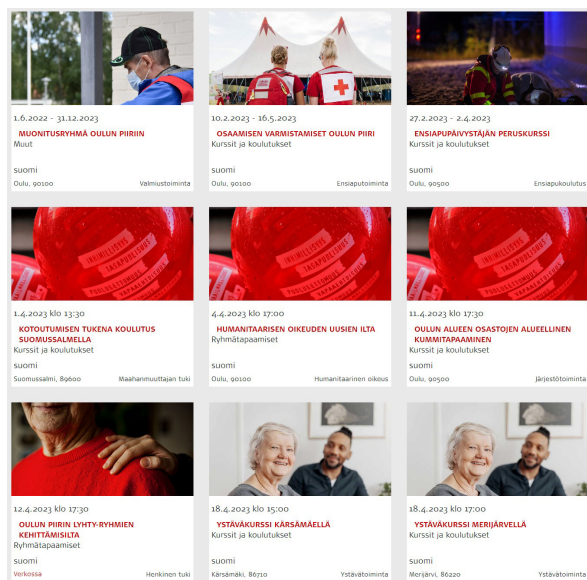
1.6.2022 - 31.12.2023
MUONITUSRYHMÄ OULUN PIIRIIN
Muut
suomi
Oulu, 90100
Valmiustoiminta

10.2.2023 - 16.5.2023
OSAAMISEN VARMISTAMISET OULUN PIIRI
Kurssit ja koulutukset
suomi
Oulu, 90100
Ensiaputoiminta

27.2.2023 - 2.4.2023
ENSIAPUPÄIVYSTÄJÄN PERUSKURSSI
Kurssit ja koulutukset
suomi
Oulu, 90500
Ensiapukoulutus

1.4.2023 klo 13:30
KOTOUTUMISEN TUKENA KOULUTUS SUOMUSSALMELLA
Kurssit ja koulutukset
suomi
Suomussalmi, 89600
Maahanmuuttajan tuki

4.4.2023 klo 17:00
HUMANITAARISEN OIKEUDEN UUSIEN ILTA
Ryhmätapaamiset
suomi
Oulu, 90100
Humanitaarinen oikeus

11.4.2023 klo 17:30
OULUN ALUEEN OSASTOJEN ALUEELLINEN KUMMITAPAAMINEN
Kurssit ja koulutukset
suomi
Oulu, 90500
Järjestötoiminta

12.4.2023 klo 17:30
OULUN PIIRIN LYHTY-RYHMIEN KEHITTÄMISILTA
Ryhmätapaamiset
suomi
Verkossa
Henkinen tuki

18.4.2023 klo 15:00
YSTÄVÄKURSSI KÄRSÄMÄELLÄ
Kurssit ja koulutukset
suomi
Kärsämäki, 86710
Ystävätoiminta

18.4.2023 klo 17:00
YSTÄVÄKURSSI MERIJÄRVELLÄ
Kurssit ja koulutukset
suomi
Merijärvi, 86220
Ystävätoiminta